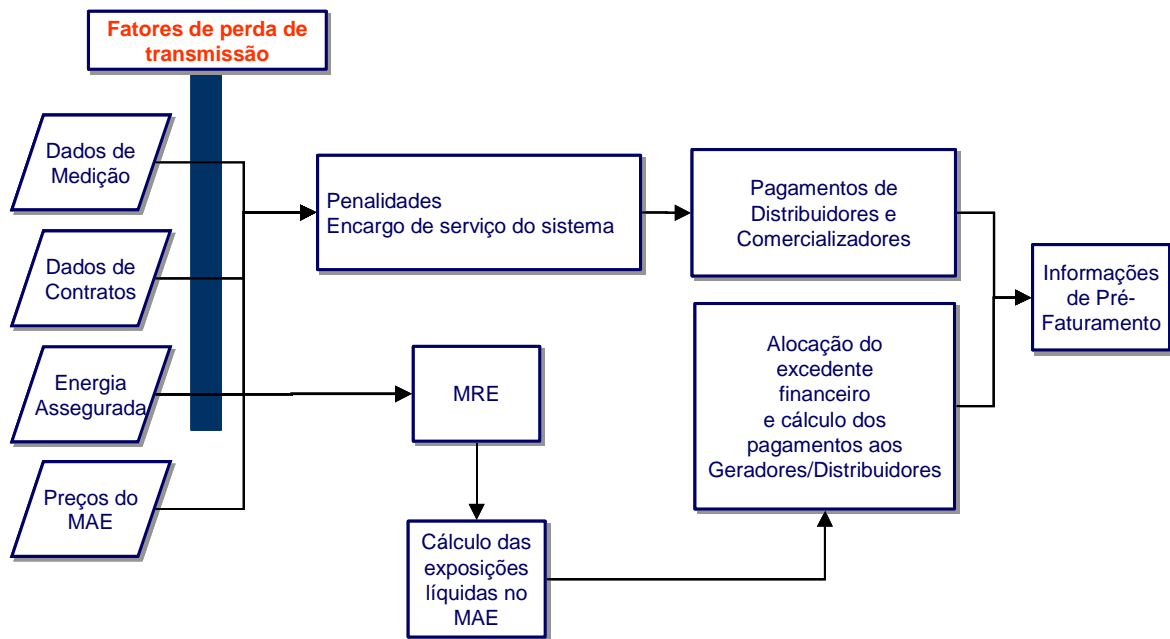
Fatores de perda de transmissão

Dados de Medição

Dados de Contratos

Energia Assegurada

Preços do MAE

Penalidades
Encargo de serviço do sistema

Pagamentos de Distribuidores e Comercializadores

Informações de Pré-Faturamento

MRE

Alocação do excedente financeiro e cálculo dos pagamentos aos Geradores/Distribuidores

Cálculo das exposições líquidas no MAE